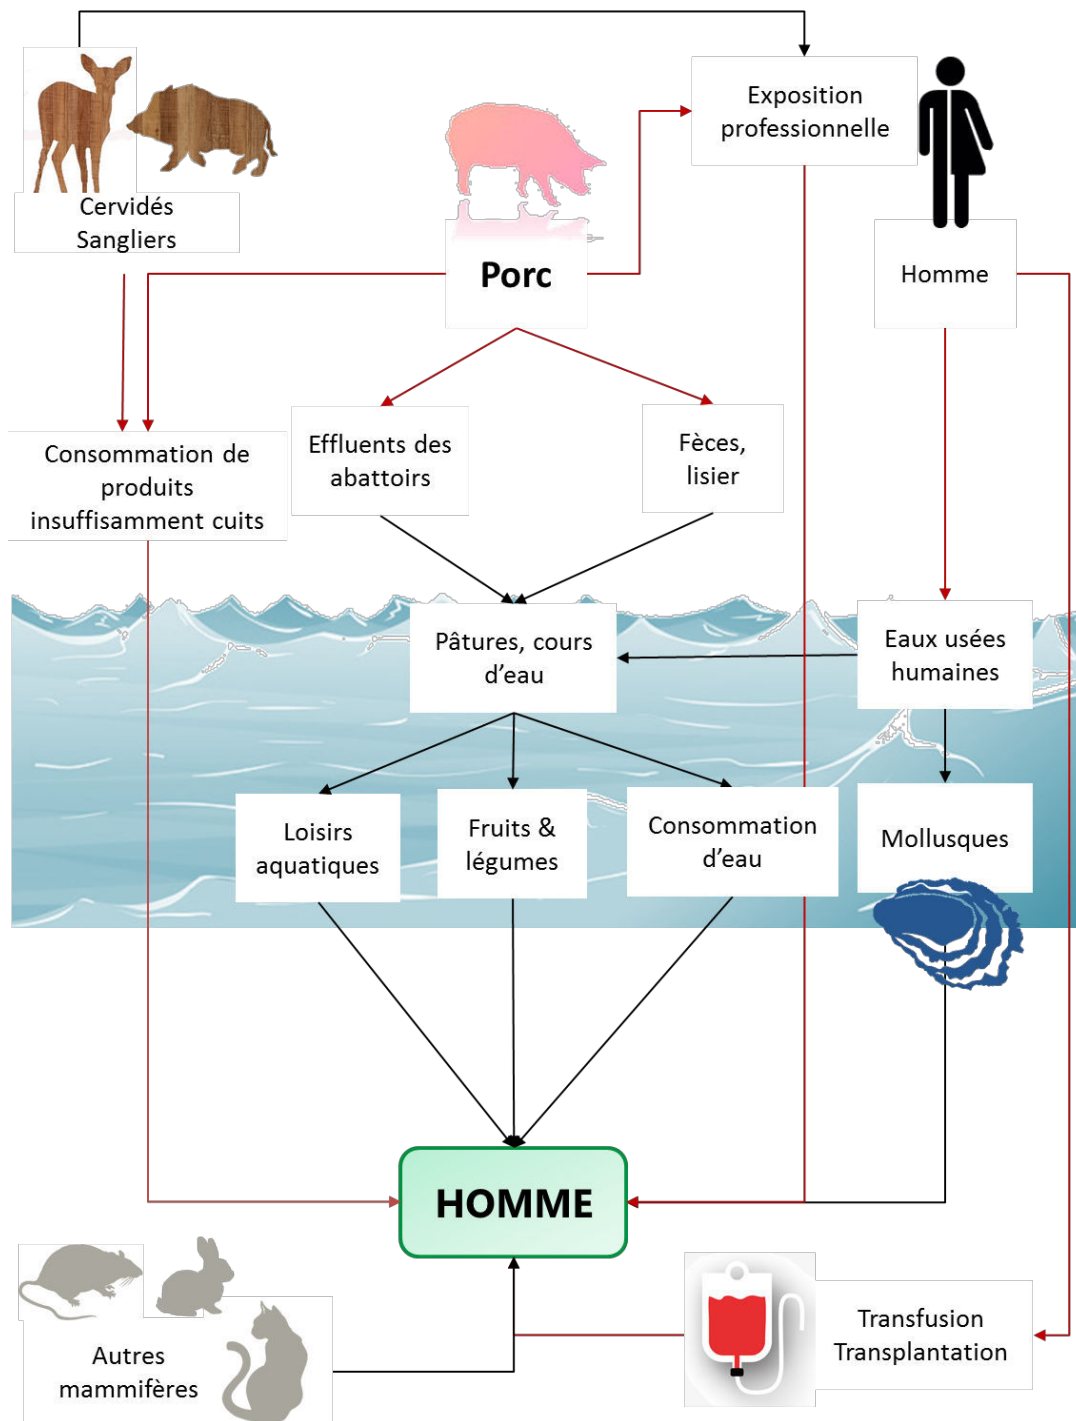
Cervidés
Sangliers

Exposition professionnelle

Porc

Homme

Consommation de produits insuffisamment cuits

Effluents des abattoirs

Fèces, lisier

Pâtures, cours d'eau

Eaux usées humaines

Loisirs aquatiques

Fruits & légumes

Consommation d'eau

Mollusques

HOMME

Autres mammifères

Transfusion
Transplantation